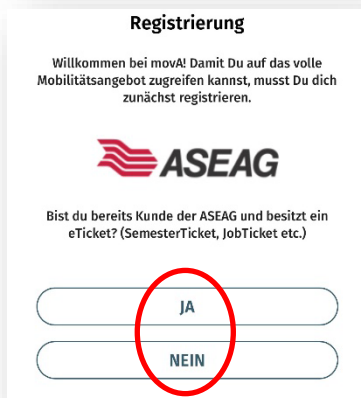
Registrierung

Willkommen bei movA! Damit Du auf das volle Mobilitätsangebot zugreifen kannst, musst Du dich zunächst registrieren.

ASEAG

Bist du bereits Kunde der ASEAG und besitzt ein eTicket? (SemesterTicket, JobTicket etc.)

JA

NEIN